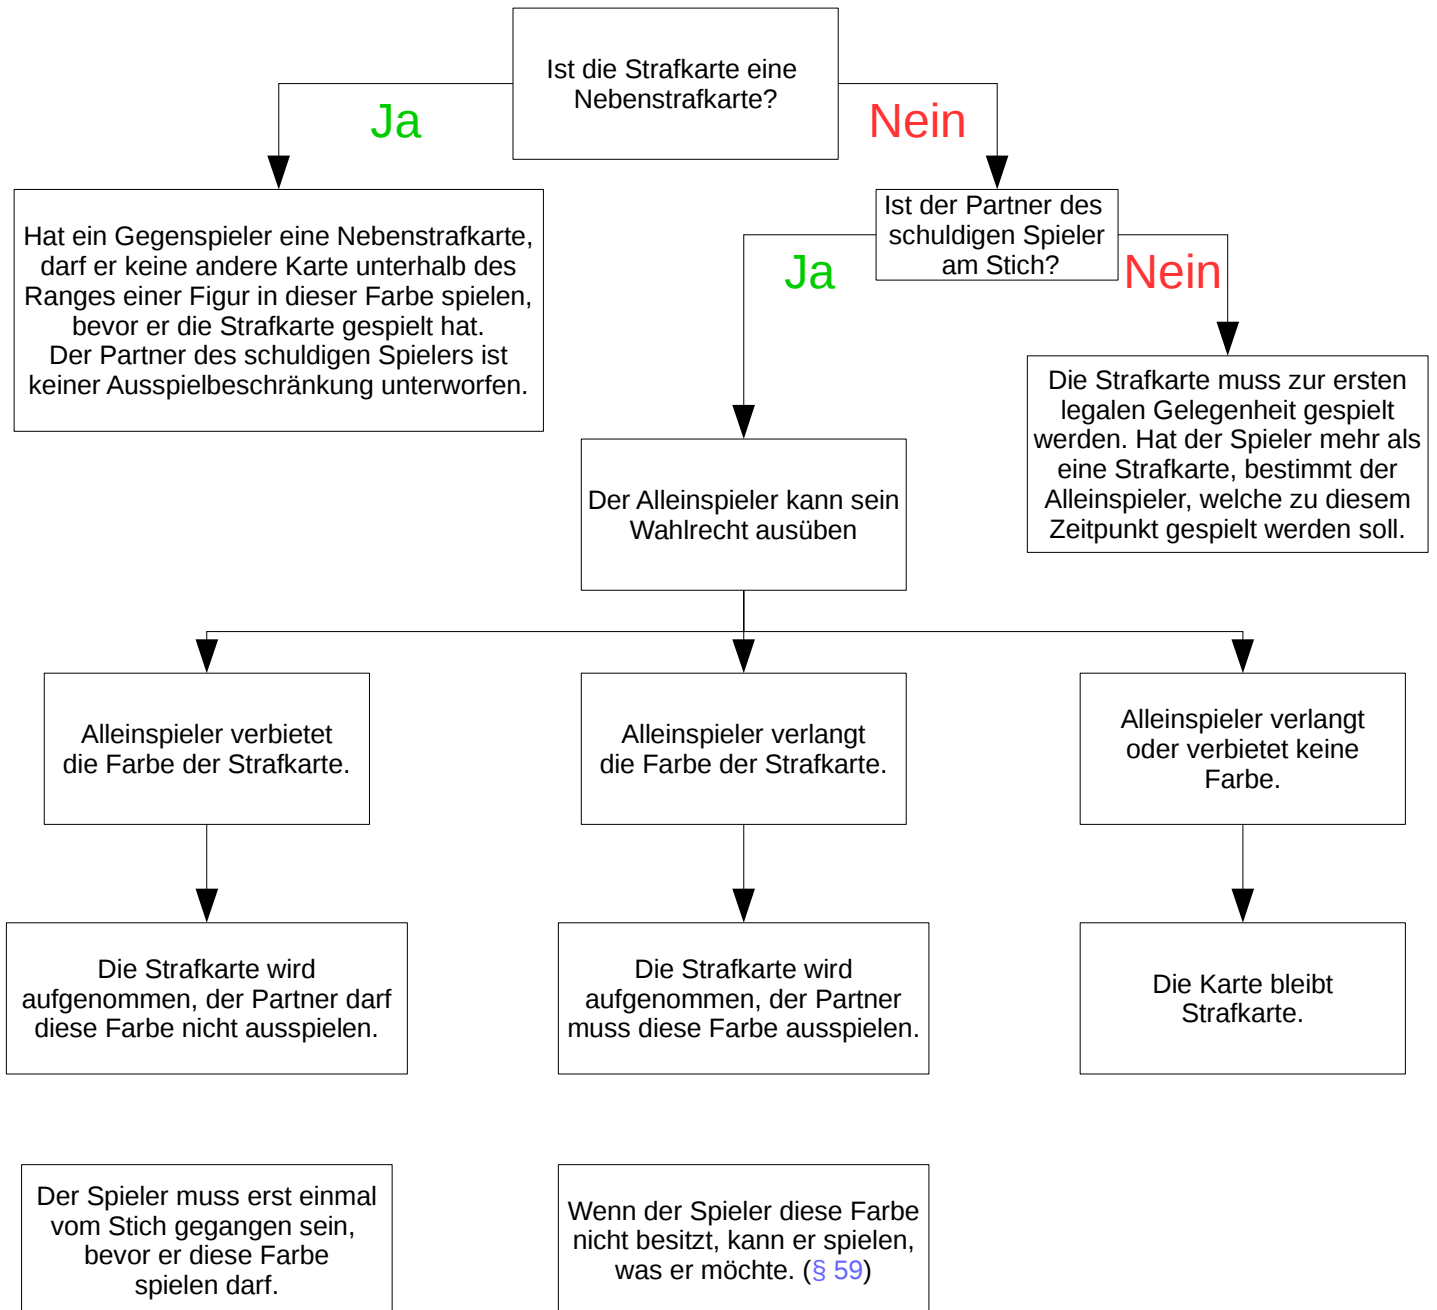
Ist die Strafkarte eine Nebenstrafkarte?

Ja

Nein

Hat ein Gegenspieler eine Nebenstrafkarte, darf er keine andere Karte unterhalb des Ranges einer Figur in dieser Farbe spielen, bevor er die Strafkarte gespielt hat.
Der Partner des schuldigen Spielers ist keiner Ausspielbeschränkung unterworfen.

Ist der Partner des schuldigen Spieler am Stich?

Ja

Nein

Die Strafkarte muss zur ersten legalen Gelegenheit gespielt werden. Hat der Spieler mehr als eine Strafkarte, bestimmt der Alleinspieler, welche zu diesem Zeitpunkt gespielt werden soll.

Der Alleinspieler kann sein Wahlrecht ausüben

Alleinspieler verbietet die Farbe der Strafkarte.

Alleinspieler verlangt die Farbe der Strafkarte.

Alleinspieler verlangt oder verbietet keine Farbe.

Die Strafkarte wird aufgenommen, der Partner darf diese Farbe nicht ausspielen.

Die Strafkarte wird aufgenommen, der Partner muss diese Farbe ausspielen.

Die Karte bleibt Strafkarte.

Der Spieler muss erst einmal vom Stich gegangen sein, bevor er diese Farbe spielen darf.

Wenn der Spieler diese Farbe nicht besitzt, kann er spielen, was er möchte. (§ 59)